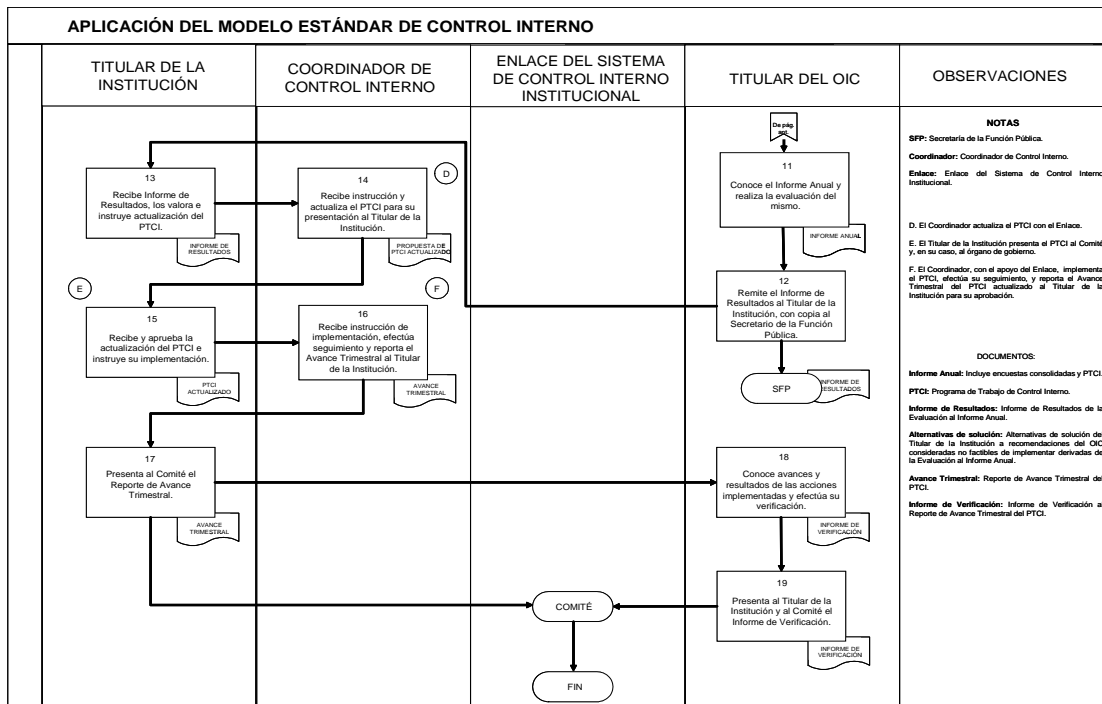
APLICACIÓN DEL MODELO ESTÁNDAR DE CONTROL INTERNO

TITULAR DE LA INSTITUCIÓN

COORDINADOR DE CONTROL INTERNO

ENLACE DEL SISTEMA DE CONTROL INTERNO INSTITUCIONAL

TITULAR DEL OIC

OBSERVACIONES

De pág ant.

11
Conoce el Informe Anual y realiza la evaluación del mismo.

INFORME ANUAL

12
Remite el Informe de Resultados al Titular de la Institución, con copia al Secretario de la Función Pública.

SFP

INFORME DE RESULTADOS

13
Recibe Informe de Resultados, los valora e instruye actualización del PTCI.

INFORME DE RESULTADOS

14
Recibe instrucción y actualiza el PTCI para su presentación al Titular de la Institución.

PROPUESTA DE PTCI ACTUALIZADO

D

E

F

15
Recibe y aprueba la actualización del PTCI e instruye su implementación.

PTCI ACTUALIZADO

16
Recibe instrucción de implementación, efectúa seguimiento y reporta el Avance Trimestral al Titular de la Institución.

AVANCE TRIMESTRAL

17
Presenta al Comité el Reporte de Avance Trimestral.

AVANCE TRIMESTRAL

18
Conoce avances y resultados de las acciones implementadas y efectúa su verificación.

INFORME DE VERIFICACIÓN

19
Presenta al Titular de la Institución y al Comité el Informe de Verificación.

INFORME DE VERIFICACIÓN

COMITÉ

FIN

NOTAS

SFP: Secretaría de la Función Pública.

Coordinador: Coordinador de Control Interno.

Enlace: Enlace del Sistema de Control Interno Institucional.

D. El Coordinador actualiza el PTCI con el Enlace.

E. El Titular de la Institución presenta el PTCI al Comité y, en su caso, al órgano de gobierno.

F. El Coordinador, con el apoyo del Enlace, implementa el PTCI, efectúa su seguimiento, y reporta el Avance Trimestral del PTCI actualizado al Titular de la Institución para su aprobación.

DOCUMENTOS:

Informe Anual: Incluye encuestas consolidadas y PTCI.

PTCI: Programa de Trabajo de Control Interno.

Informe de Resultados: Informe de Resultados de la Evaluación al Informe Anual.

Alternativas de solución: Alternativas de solución del Titular de la Institución a recomendaciones del OIC consideradas no factibles de implementar derivadas de la Evaluación al Informe Anual.

Avance Trimestral: Reporte de Avance Trimestral del PTCI.

Informe de Verificación: Informe de Verificación al Reporte de Avance Trimestral del PTCI.